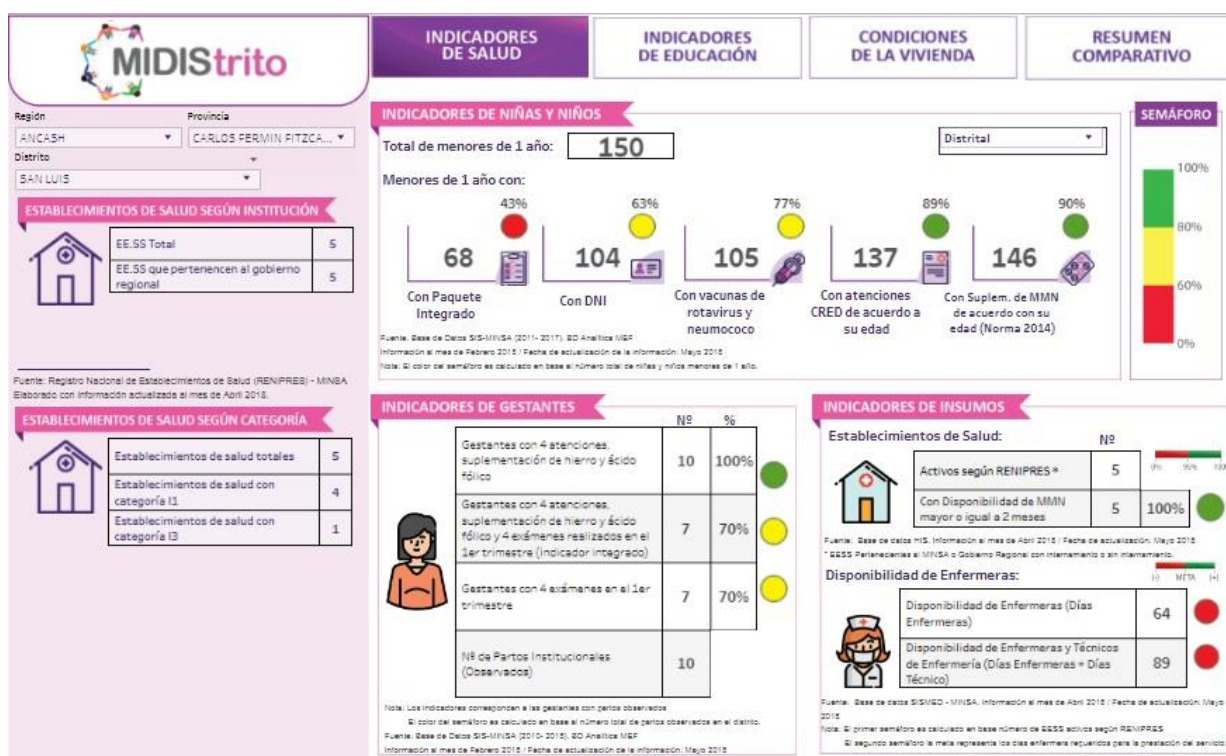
MIDIStrito

INDICADORES DE SALUD

INDICADORES DE EDUCACIÓN

CONDICIONES DE LA VIVIENDA

RESUMEN COMPARATIVO

Región
ANCASH
Provincia
CARLOS FERMIN FITZCA...
Distrito
SAN LUIS

ESTABLECIMIENTOS DE SALUD SEGÚN INSTITUCIÓN

| EE.SS Total | 5 |
|---|---|
| EE.SS que pertenecen al gobierno regional | 5 |

Fuente: Registro Nacional de Establecimientos de Salud (RENIPRES) - MINSA
Elaborado con información actualizada al mes de Abril 2018.

ESTABLECIMIENTOS DE SALUD SEGÚN CATEGORÍA

| Establecimientos de salud totales | 5 |
|---|---|
| Establecimientos de salud con categoría I1 | 4 |
| Establecimientos de salud con categoría I3 | 1 |

INDICADORES DE NIÑAS Y NIÑOS

Total de menores de 1 año: 150

Distrital

Menores de 1 año con:

43% 68 Con Paquete Integrado
63% 104 Con DNI
77% 105 Con vacunas de rotavirus y neumococo
89% 137 Con atenciones CRED de acuerdo a su edad
90% 146 Con Suplem. de MMN de acuerdo con su edad (Norma 2014)

Fuente: Base de Datos SIS-MINSA (2011- 2017). BD Analítica MEF
Información al mes de Febrero 2018 / Fecha de actualización de la información: Mayo 2018
Nota: El color del semáforo es calculado en base al número total de niñas y niños menores de 1 año.

SEMÁFORO
100%
80%
60%
0%

INDICADORES DE GESTANTES

| | Nº | % |
|---|---|---|
| Gestantes con 4 atenciones, suplementación de hierro y ácido fólico | 10 | 100% |
| Gestantes con 4 atenciones, suplementación de hierro y ácido fólico y 4 exámenes realizados en el 1er trimestre (indicador integrado) | 7 | 70% |
| Gestantes con 4 exámenes en el 1er trimestre | 7 | 70% |
| Nº de Partos Institucionales (Observados) | 10 | |

Nota: Los indicadores corresponden a las gestantes con partos observados
El color del semáforo es calculado en base al número total de partos observados en el distrito.
Fuente: Base de Datos SIS-MINSA (2010- 2018). BD Analítica MEF
Información al mes de Febrero 2018 / Fecha de actualización de la información: Mayo 2018

INDICADORES DE INSUMOS

Establecimientos de Salud:

| | Nº | |
|---|---|---|
| Activos según RENIPRES * | 5 | |
| Con Disponibilidad de MMN mayor o igual a 2 meses | 5 | 100% |

0% 95% 100

Fuente: Base de datos HIS. Información al mes de Abril 2018 / Fecha de actualización: Mayo 2018
* EESS Pertenecientes al MINSA o Gobierno Regional con internamiento o sin internamiento.

Disponibilidad de Enfermeras:

(-) META (+)

| Disponibilidad de Enfermeras (Días Enfermeras) | 64 |
|---|---|
| Disponibilidad de Enfermeras y Técnicos de Enfermería (Días Enfermeras + Días Técnico) | 89 |

Fuente: Base de datos SISMED - MINSA. Información al mes de Abril 2018 / Fecha de actualización: Mayo 2018
Nota: El primer semáforo es calculado en base número de EESS activos según RENIPRES
El segundo semáforo la meta representa los días enfermera requeridos para la prestación del servicio